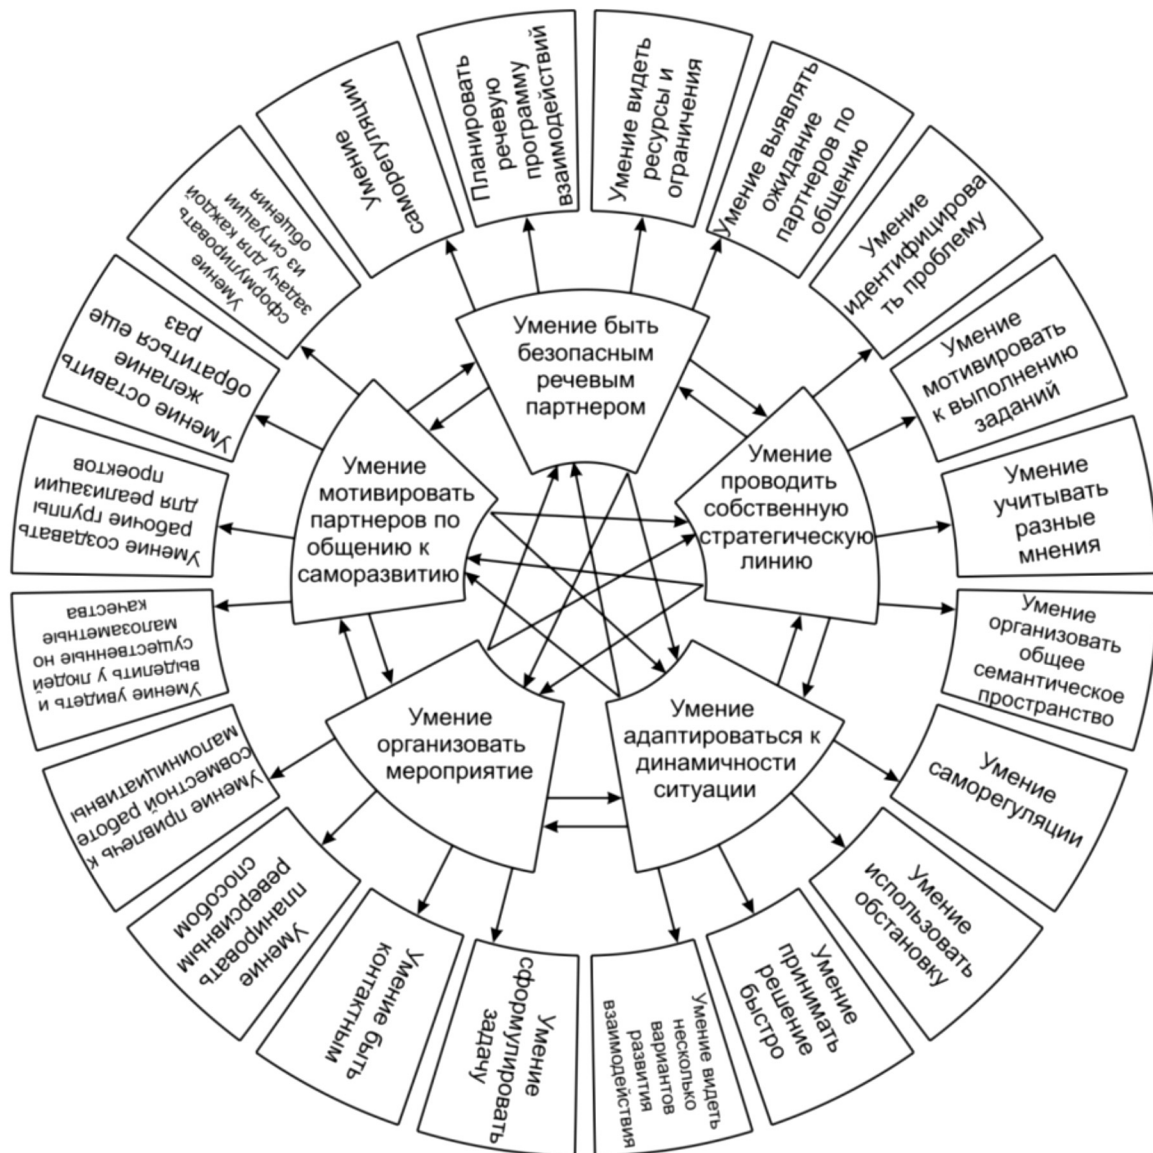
Умение быть безопасным речевым партнером

Умение проводить собственную стратегическую линию

Умение адаптироваться к динамичности ситуации

Умение организовать мероприятие

Умение мотивировать партнеров по общению к саморазвитию

Умение саморегуляции

Планировать речевую программу взаимодействий

Умение видеть ресурсы и ограничения

Умение выявлять ожидание партнеров по общению

Умение идентифицировать проблему

Умение мотивировать к выполнению заданий

Умение учитывать разные мнения

Умение организовать общее семантическое пространство

Умение саморегуляции

Умение использовать обстановку

Умение принимать решение быстро

Умение видеть несколько вариантов развития взаимодействия

Умение сформулировать задачу

Умение быть контактным

Умение планировать реверсивным способом

Умение привлечь к совместной работе малоинициативных

Умение увидеть и выделить у людей существенные но малозаметные качества

Умение создавать рабочие группы для реализации проектов

Умение оставить желание обратиться еще раз

Умение сформулировать задачу для каждой из ситуации общения